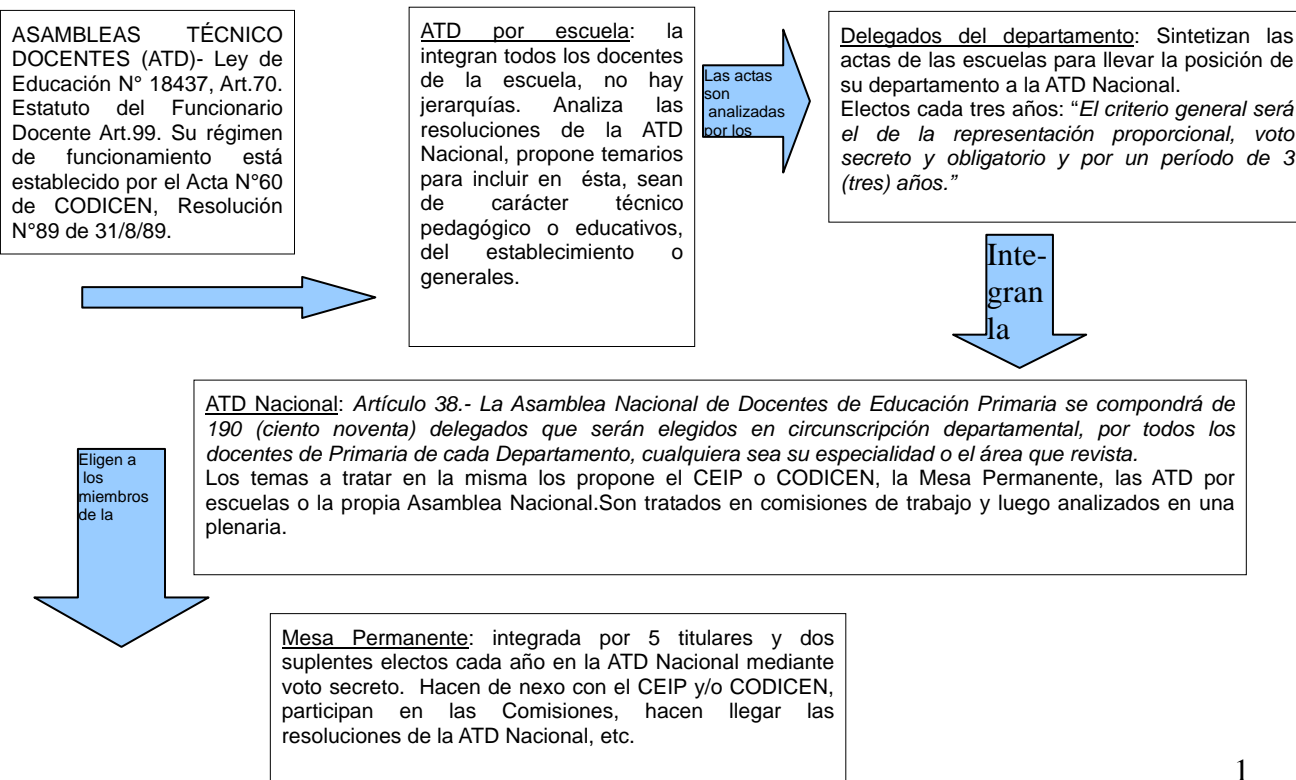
ASAMBLEAS TÉCNICO DOCENTES (ATD)- Ley de Educación N° 18437, Art.70. Estatuto del Funcionario Docente Art.99. Su régimen de funcionamiento está establecido por el Acta N°60 de CODICEN, Resolución N°89 de 31/8/89.

ATD por escuela: la integran todos los docentes de la escuela, no hay jerarquías. Analiza las resoluciones de la ATD Nacional, propone temarios para incluir en ésta, sean de carácter técnico pedagógico o educativos, del establecimiento o generales.

Las actas son analizadas por los

Delegados del departamento: Sintetizan las actas de las escuelas para llevar la posición de su departamento a la ATD Nacional.
Electos cada tres años: "*El criterio general será el de la representación proporcional, voto secreto y obligatorio y por un período de 3 (tres) años.*"

Integran la

ATD Nacional: *Artículo 38.- La Asamblea Nacional de Docentes de Educación Primaria se compondrá de 190 (ciento noventa) delegados que serán elegidos en circunscripción departamental, por todos los docentes de Primaria de cada Departamento, cualquiera sea su especialidad o el área que revista.*
Los temas a tratar en la misma los propone el CEIP o CODICEN, la Mesa Permanente, las ATD por escuelas o la propia Asamblea Nacional.Son tratados en comisiones de trabajo y luego analizados en una plenaria.

Eligen a los miembros de la

Mesa Permanente: integrada por 5 titulares y dos suplentes electos cada año en la ATD Nacional mediante voto secreto. Hacen de nexo con el CEIP y/o CODICEN, participan en las Comisiones, hacen llegar las resoluciones de la ATD Nacional, etc.

1